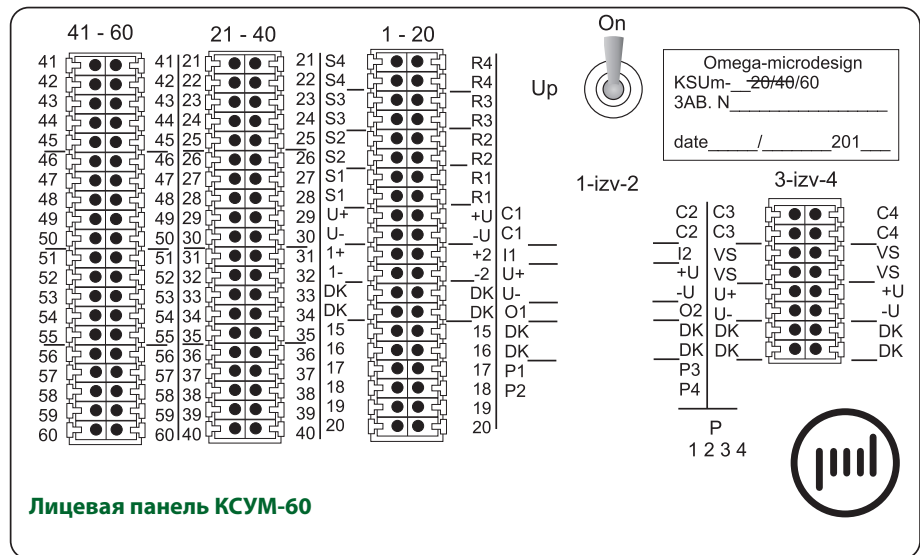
41 - 60

21 - 40

1 - 20

On

Up

Omega-microdesign
KSUm-__20/40/60
3AB. N__________________

date_____/_______201___

41 42 43 44 45 46 47 48 49 50 51 52 53 54 55 56 57 58 59 60

41 42 43 44 45 46 47 48 49 50 51 52 53 54 55 56 57 58 59 60

21 22 23 24 25 26 27 28 29 30 31 32 33 34 35 36 37 38 39 40

21 22 23 24 25 26 27 28 29 30 31 32 33 34 35 36 37 38 39 40

S4 S4 S3 S3 S2 S2 S1 S1 U+ U- 1+ 1- DK DK 15 16 17 18 19 20

R4 R4 R3 R3 R2 R2 R1 R1 +U -U +2 -2 DK DK 15 16 17 18 19 20

1-izv-2

C1 C1 I1 U+ U- O1 DK DK P1 P2

3-izv-4

C2 C2 I2 +U -U O2 DK DK P3 P4

C3 C3 VS VS U+ U- DK DK

C4 C4 VS VS +U -U DK DK

P
1 2 3 4

Лицевая панель КСУМ-60